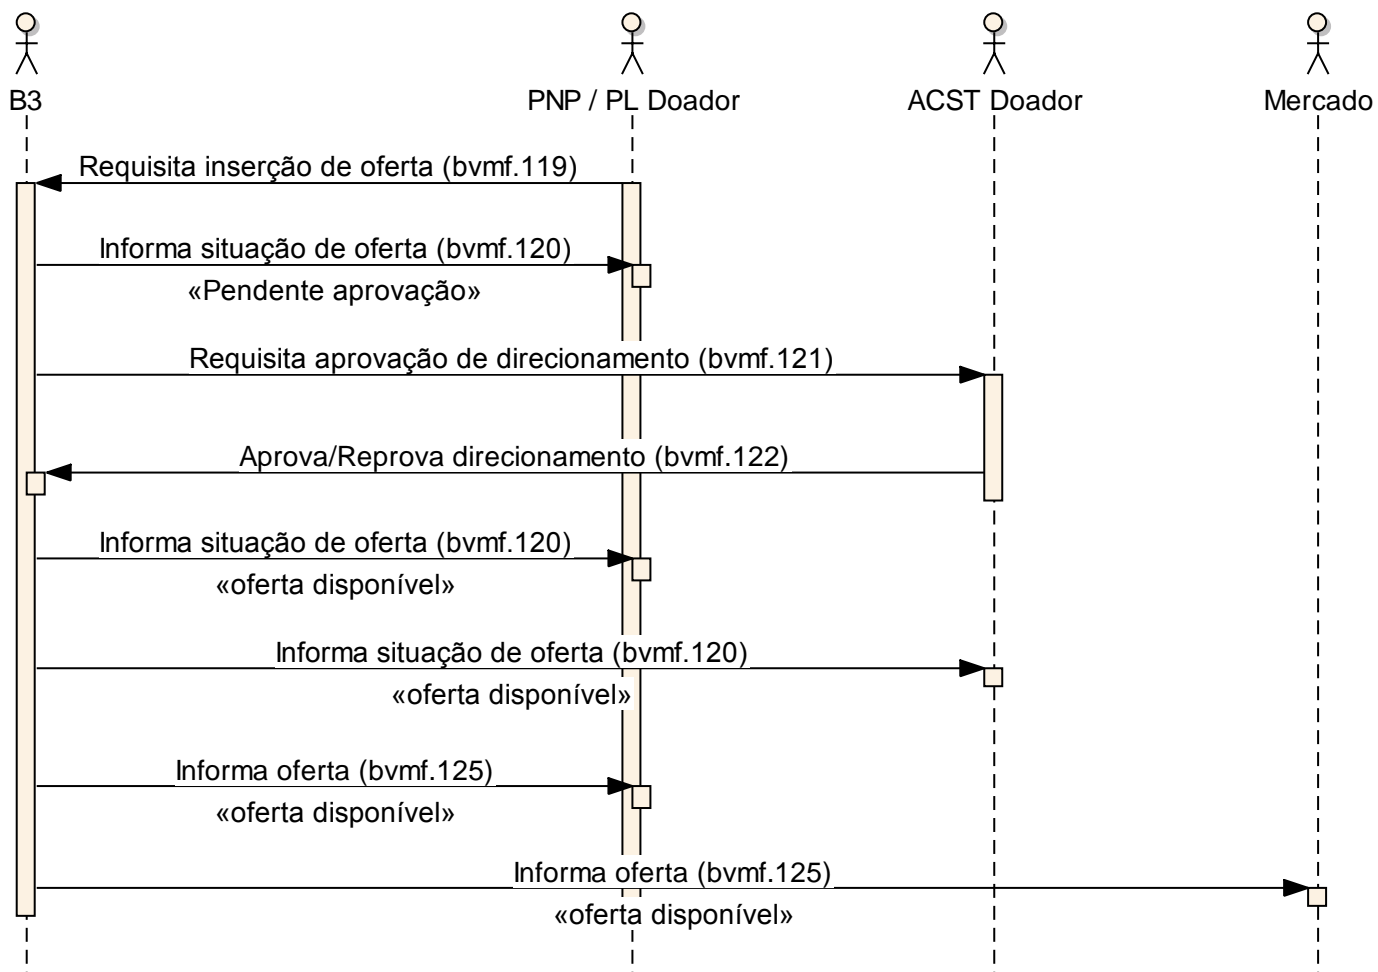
B3
PNP / PL Doador
ACST Doador
Mercado

Requisita inserção de oferta (bvmf.119)

Informa situação de oferta (bvmf.120)
«Pendente aprovação»

Requisita aprovação de direcionamento (bvmf.121)

Aprova/Reprova direcionamento (bvmf.122)

Informa situação de oferta (bvmf.120)
«oferta disponível»

Informa situação de oferta (bvmf.120)
«oferta disponível»

Informa oferta (bvmf.125)
«oferta disponível»

Informa oferta (bvmf.125)
«oferta disponível»